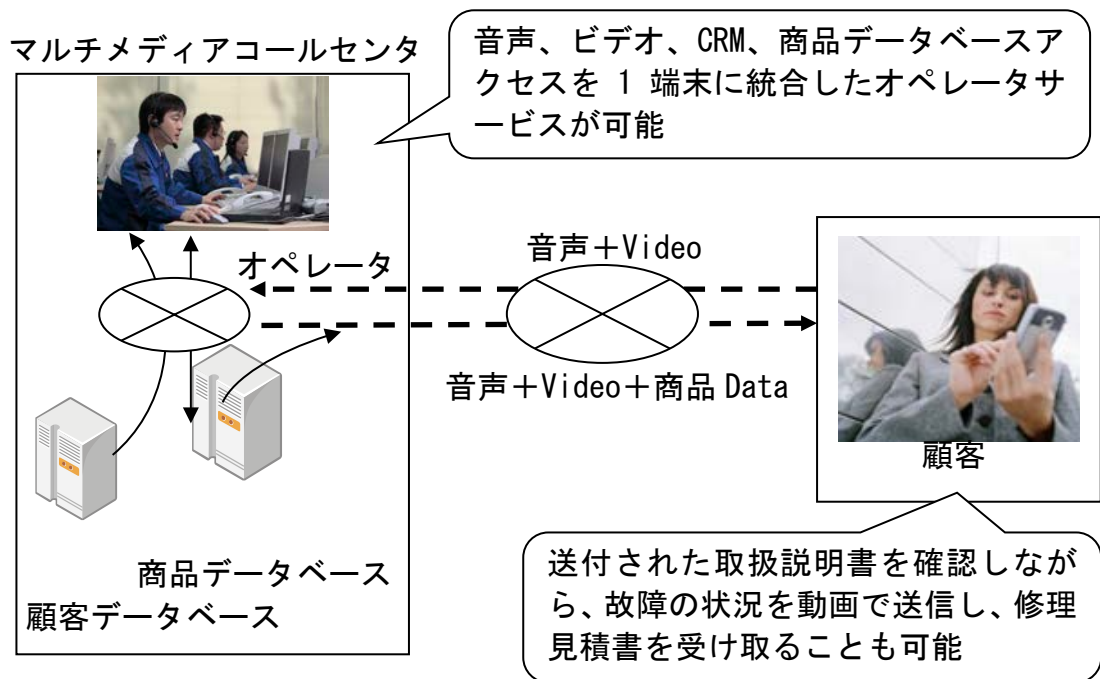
マルチメディアコールセンタ

音声、ビデオ、CRM、商品データベースアクセスを 1 端末に統合したオペレータサービスが可能

オペレータ

音声＋Video

音声＋Video＋商品 Data

顧客

商品データベース
顧客データベース

送付された取扱説明書を確認しながら、故障の状況を動画で送信し、修理見積書を受け取ることも可能